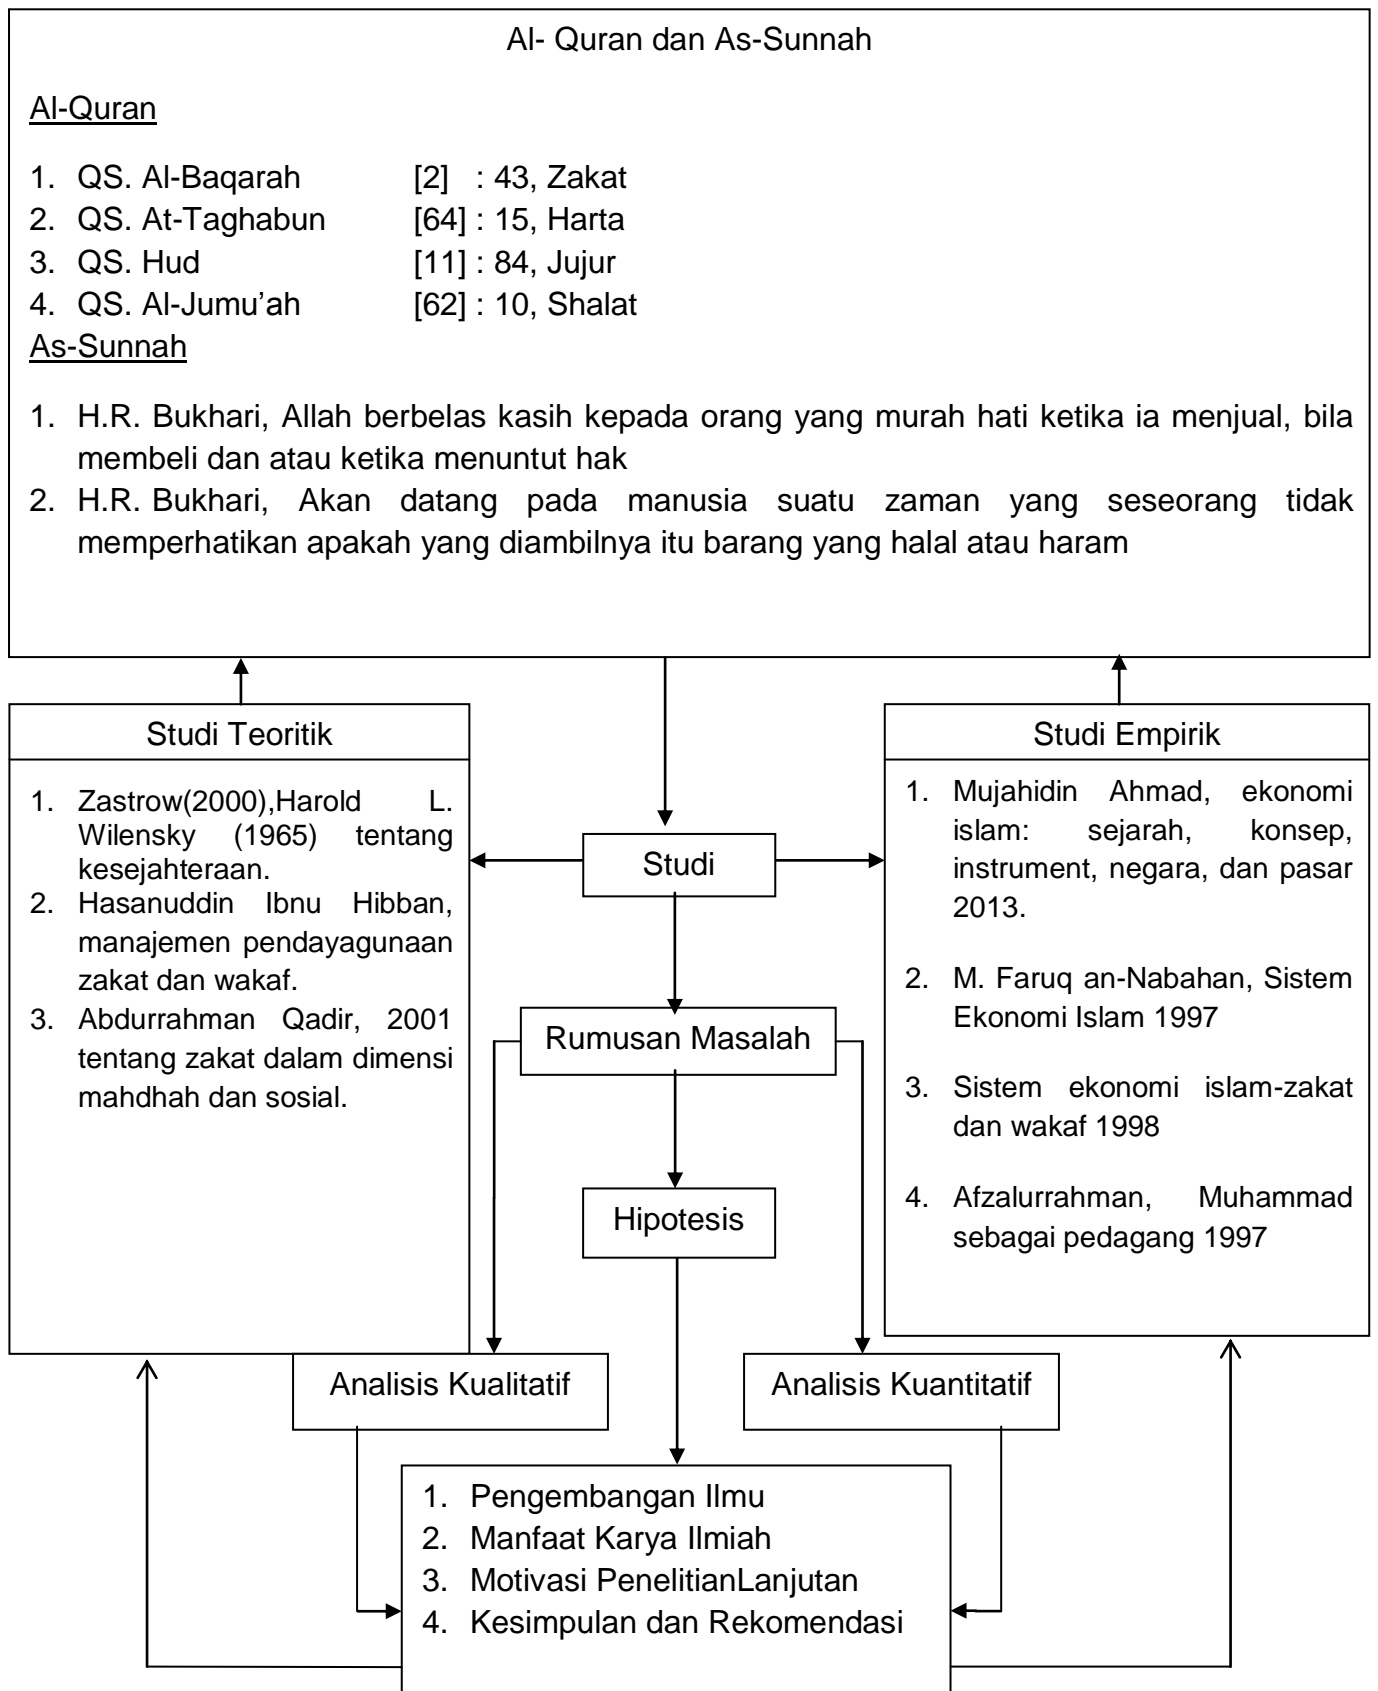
Al- Quran dan As-Sunnah

Al-Quran

1. QS. Al-Baqarah [2] : 43, Zakat
2. QS. At-Taghabun [64] : 15, Harta
3. QS. Hud [11] : 84, Jujur
4. QS. Al-Jumu'ah [62] : 10, Shalat

As-Sunnah

1. H.R. Bukhari, Allah berbelas kasih kepada orang yang murah hati ketika ia menjual, bila membeli dan atau ketika menuntut hak
2. H.R. Bukhari, Akan datang pada manusia suatu zaman yang seseorang tidak memperhatikan apakah yang diambilnya itu barang yang halal atau haram

Studi Teoritik

1. Zastrow(2000),Harold L. Wilensky (1965) tentang kesejahteraan.
2. Hasanuddin Ibnu Hibban, manajemen pendayagunaan zakat dan wakaf.
3. Abdurrahman Qadir, 2001 tentang zakat dalam dimensi mahdhah dan sosial.

Studi

Studi Empirik

1. Mujahidin Ahmad, ekonomi islam: sejarah, konsep, instrument, negara, dan pasar 2013.
2. M. Faruq an-Nabahan, Sistem Ekonomi Islam 1997
3. Sistem ekonomi islam-zakat dan wakaf 1998
4. Afzalurrahman, Muhammad sebagai pedagang 1997

Rumusan Masalah

Hipotesis

Analisis Kualitatif

Analisis Kuantitatif

1. Pengembangan Ilmu
2. Manfaat Karya Ilmiah
3. Motivasi PenelitianLanjutan
4. Kesimpulan dan Rekomendasi